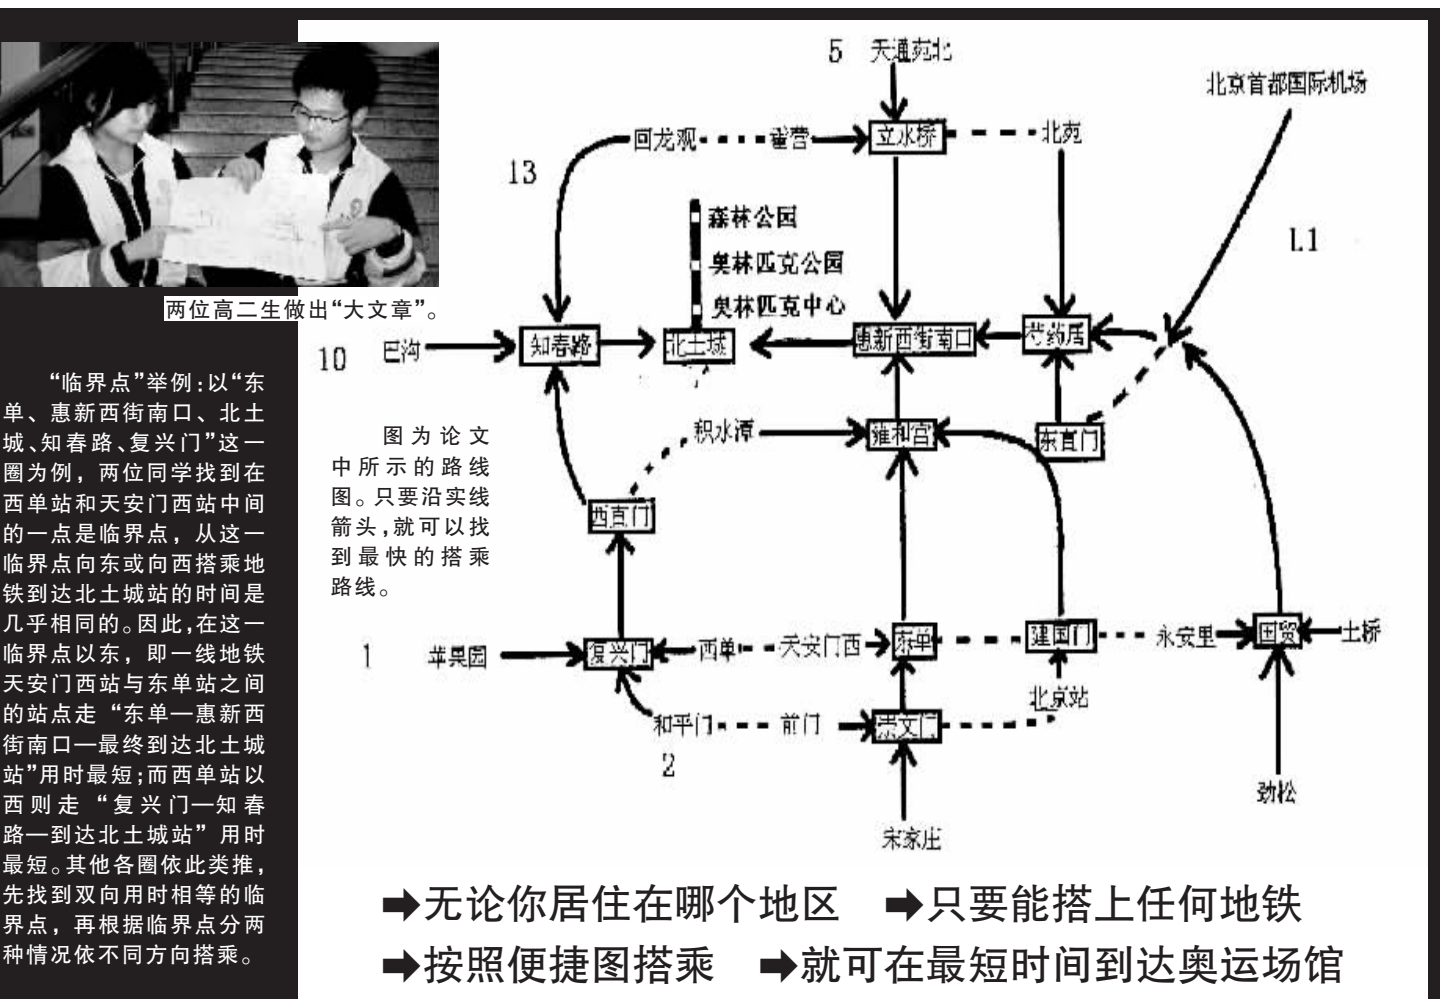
两位高二生做出“大文章”。

“临界点”举例：以“东单、惠新西街南口、北土城、知春路、复兴门”这一圈为例，两位同学找到在西单站和天安门西站中间的一点是临界点，从这一临界点向东或向西搭乘地铁到达北土城站的时间是几乎相同的。因此，在这一临界点以东，即一线地铁天安门西站与东单站之间的站点走“东单—惠新西街南口—最终到达北土城站”用时最短；而西单站以西则走“复兴门—知春路—到达北土城站”用时最短。其他各圈依此类推，先找到双向用时相等的临界点，再根据临界点分两种情况依不同方向搭乘。

图为论文中所示的路线图。只要沿实线箭头，就可以找到最快的搭乘路线。

5 天通苑北
北京首都国际机场
回龙观 霍营 立水桥 北苑
13
森林公园
奥林匹克公园
奥林匹克中心
L1
10 巴沟 知春路 北土城 惠新西街南口 芍药居
积水潭 雍和宫 东直门
西直门
1 苹果园 复兴门 西单 天安门西 东单 建国门 永安里 国贸 土桥
北京站
和平门 前门 崇文门
2
劲松
宋家庄

➡无论你居住在哪个地区 ➡只要能搭上任何地铁
➡按照便捷图搭乘 ➡就可在最短时间到达奥运场馆